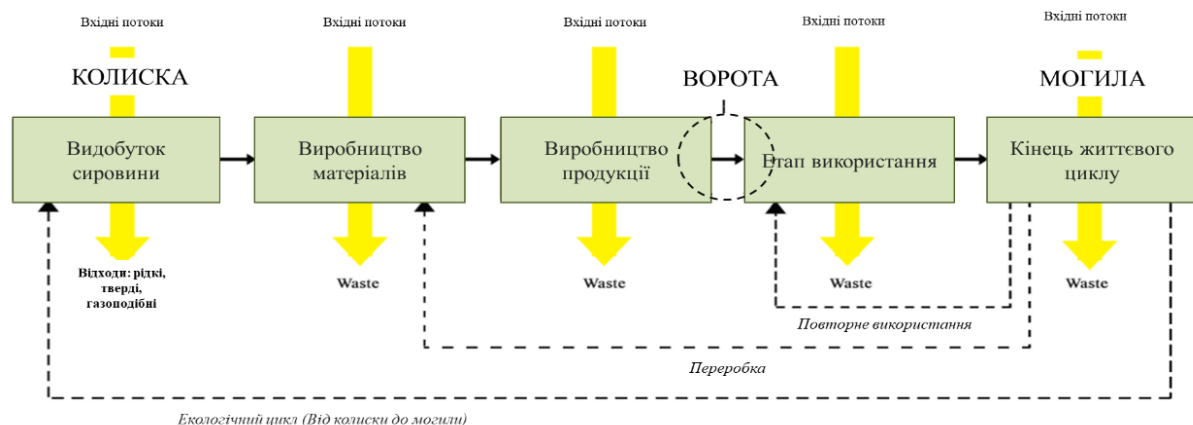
Вхідні потоки
КОЛИСКА
Видобуток сировини
Відходи: рідкі, тверді, газоподібні

Вхідні потоки
Виробництво матеріалів
Waste

Вхідні потоки
Виробництво продукції
Waste

ВОРОТА

Вхідні потоки
Етап використання
Waste

Вхідні потоки
МОГИЛА
Кінець життєвого циклу
Waste

Повторне використання
Переробка
Екологічний цикл (Від колиски до могили)